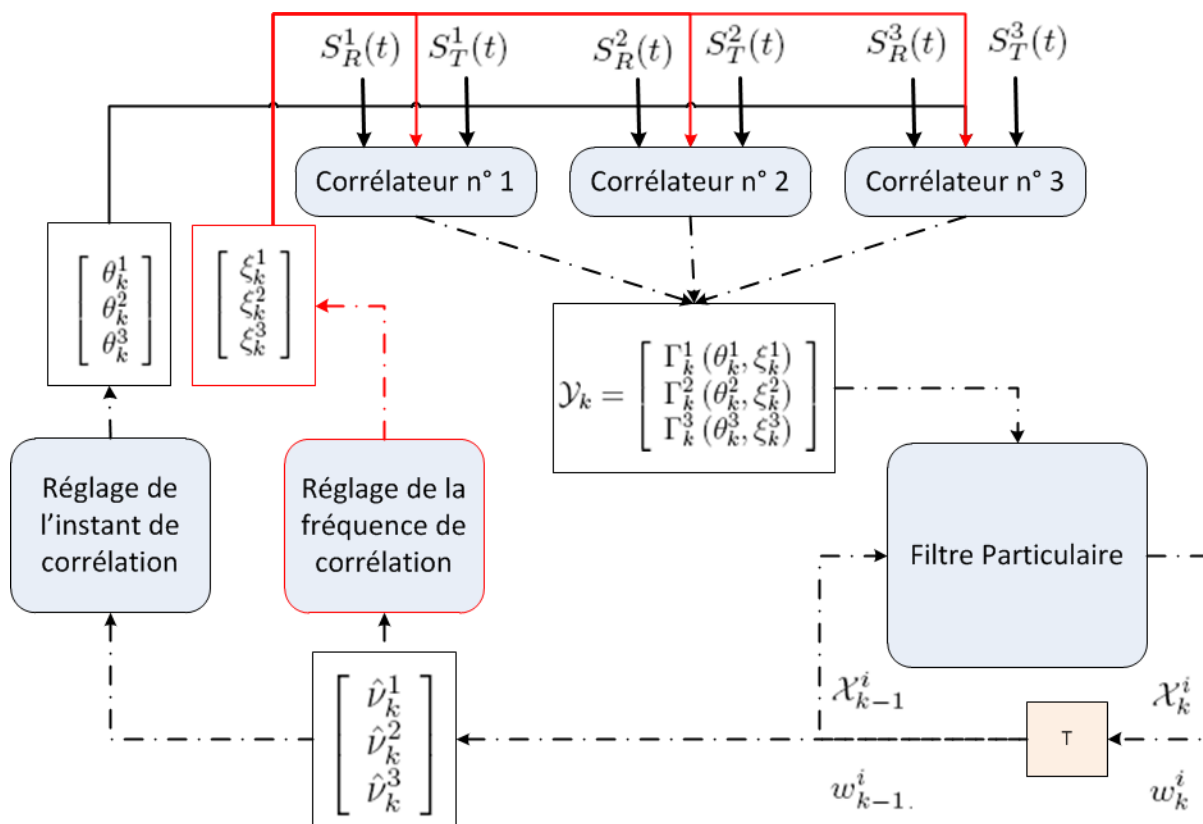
$S_R^1(t)$ $S_T^1(t)$ $S_R^2(t)$ $S_T^2(t)$ $S_R^3(t)$ $S_T^3(t)$

Corrélateur n° 1

Corrélateur n° 2

Corrélateur n° 3

$\begin{bmatrix} \theta_k^1 \\ \theta_k^2 \\ \theta_k^3 \end{bmatrix}$

$\begin{bmatrix} \xi_k^1 \\ \xi_k^2 \\ \xi_k^3 \end{bmatrix}$

$\mathcal{Y}_k = \begin{bmatrix} \Gamma_k^1(\theta_k^1, \xi_k^1) \\ \Gamma_k^2(\theta_k^2, \xi_k^2) \\ \Gamma_k^3(\theta_k^3, \xi_k^3) \end{bmatrix}$

Réglage de l'instant de corrélation

Réglage de la fréquence de corrélation

Filtre Particulaire

$\mathcal{X}_{k-1}^i$

$\mathcal{X}_k^i$

$\begin{bmatrix} \hat{\nu}_k^1 \\ \hat{\nu}_k^2 \\ \hat{\nu}_k^3 \end{bmatrix}$

T

$w_{k-1}^i.$

$w_k^i$